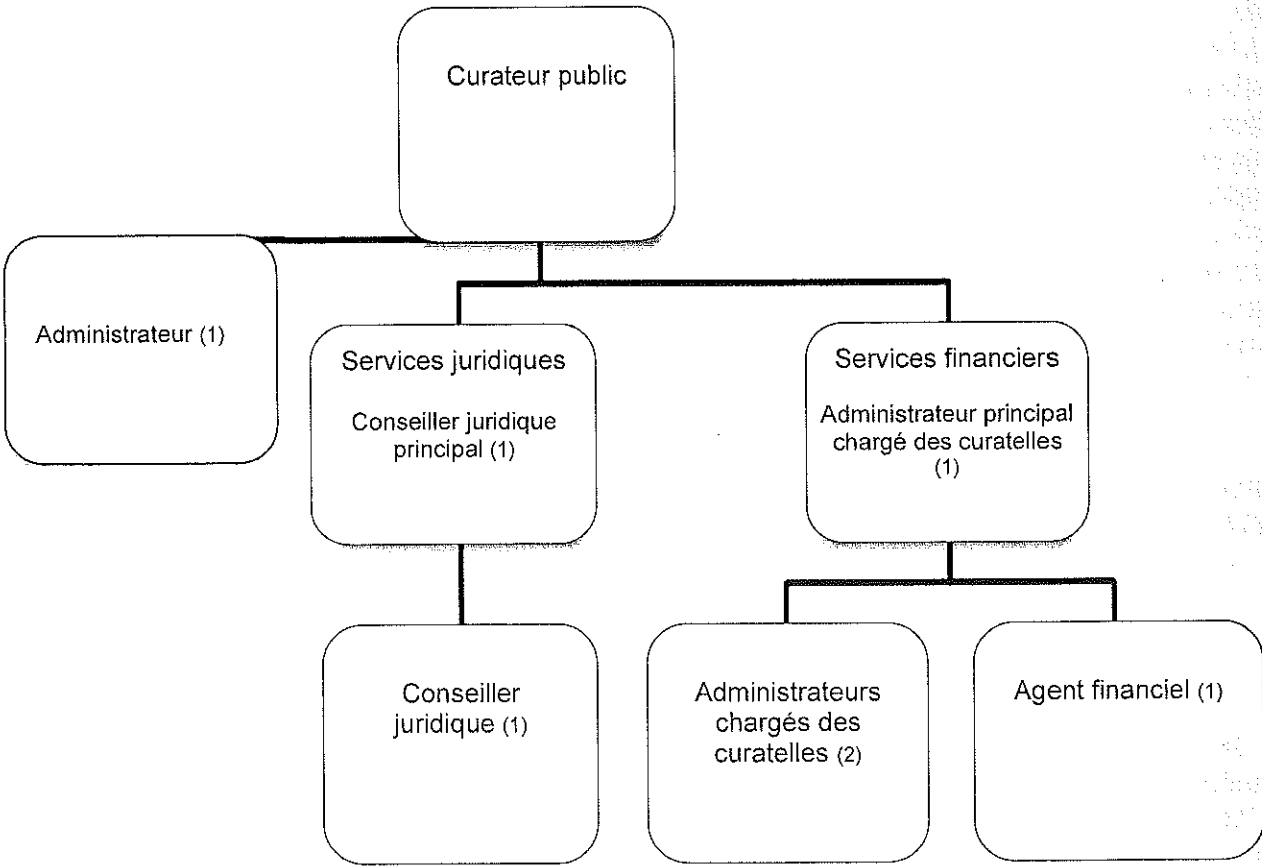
Curateur public

Administrateur (1)

Services juridiques

Conseiller juridique principal (1)

Services financiers

Administrateur principal chargé des curatelles (1)

Conseiller juridique (1)

Administrateurs chargés des curatelles (2)

Agent financiel (1)